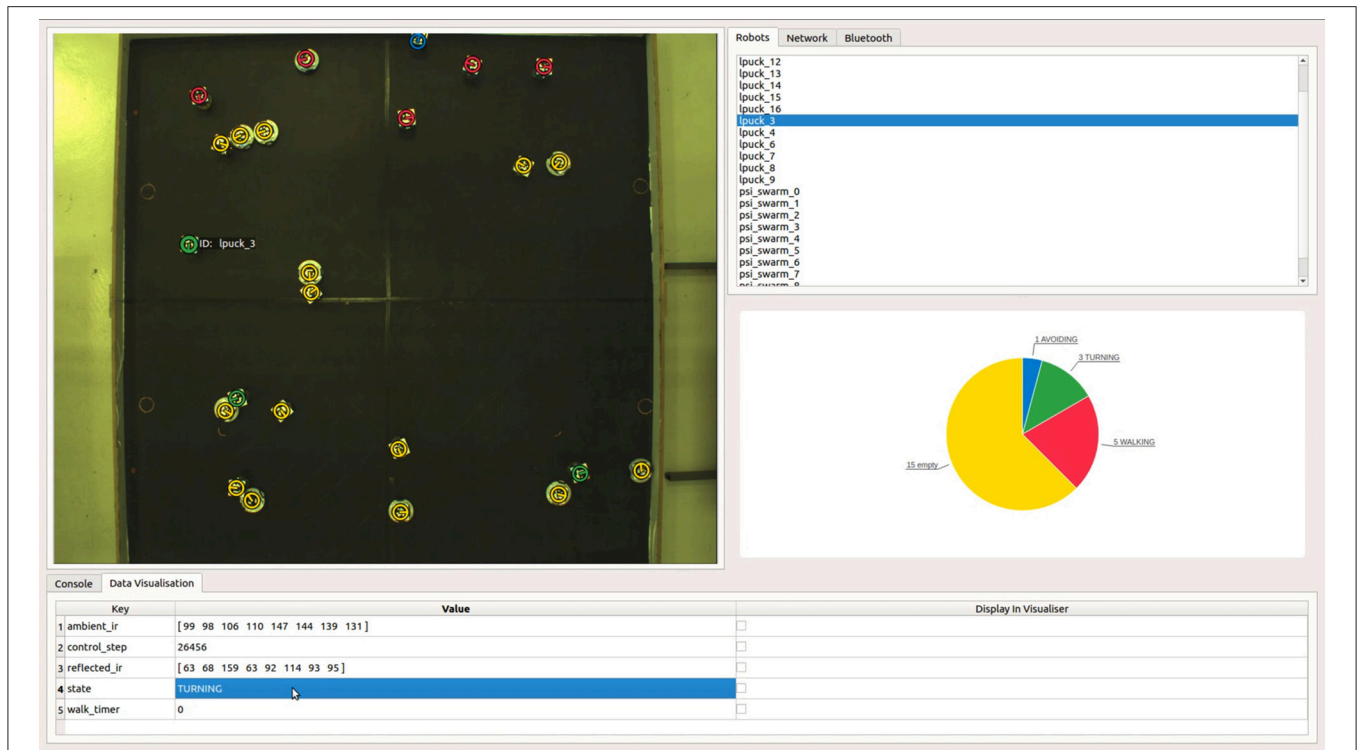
ID: lpuck_3

Robots Network Bluetooth

lpuck_12
lpuck_13
lpuck_14
lpuck_15
lpuck_16
lpuck_3
lpuck_4
lpuck_6
lpuck_7
lpuck_8
lpuck_9
psi_swarm_0
psi_swarm_1
psi_swarm_2
psi_swarm_3
psi_swarm_4
psi_swarm_5
psi_swarm_6
psi_swarm_7
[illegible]

1 AVOIDING
3 TURNING
5 WALKING
15 empty

Console Data Visualisation

| | Key | Value | Display In Visualiser |
|---|---|---|---|
| 1 | ambient_ir | [99 98 106 110 147 144 139 131] | |
| 2 | control_step | 26456 | |
| 3 | reflected_ir | [63 68 159 63 92 114 93 95] | |
| 4 | state | TURNING | |
| 5 | walk_timer | 0 | |